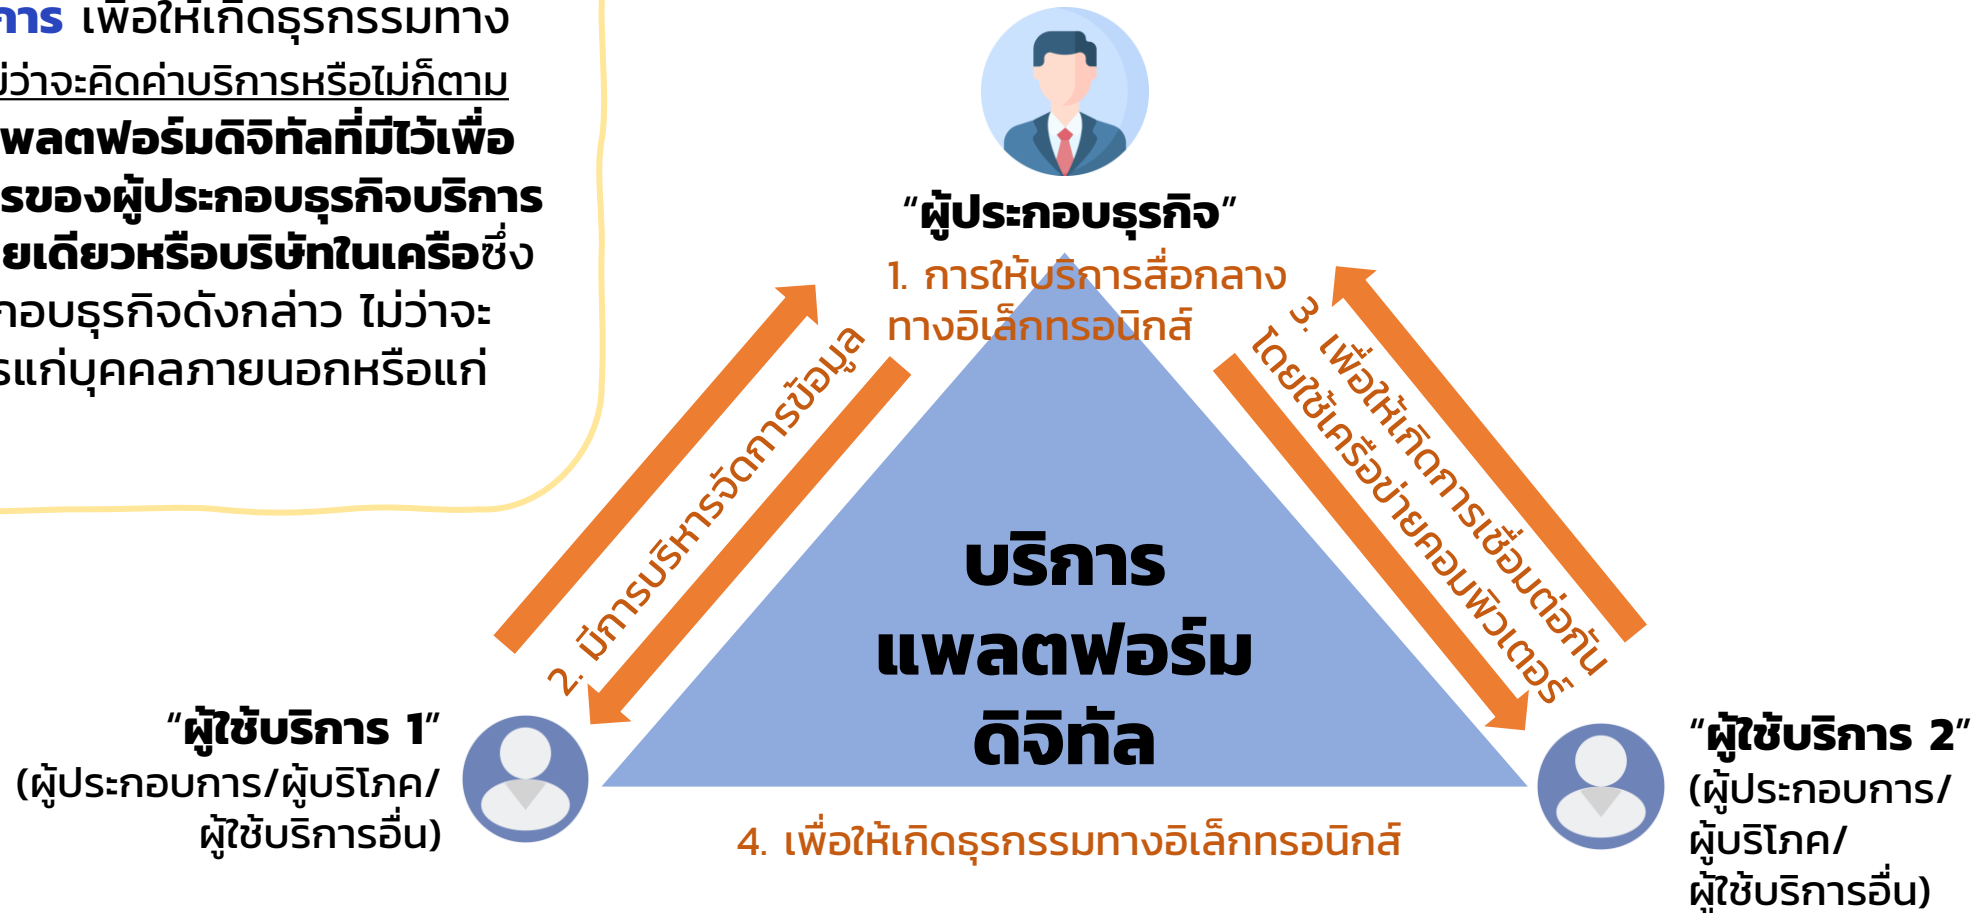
การ เพื่อให้เกิดธุรกรรมทาง
ม่ว่าจะคิดค่าบริการหรือไม่ก็ตาม
พลตฟอร์มดิจิทัลที่มีไว้เพื่อ
รของผู้ประกอบธุรกิจบริการ
ยเดียวหรือบริษัทในเครือซึ่ง
กอบธุรกิจดังกล่าว ไม่ว่าจะ
รแก่บุคคลภายนอกหรือแก่

“ผู้ประกอบธุรกิจ”

1. การให้บริการสื่อกลางทางอิเล็กทรอนิกส์

2. มีการบริหารจัดการข้อมูล

3. เพื่อให้เกิดการเชื่อมต่อกัน โดยใช้เครือข่ายคอมพิวเตอร์

บริการ
แพลตฟอร์ม
ดิจิทัล

“ผู้ใช้บริการ 1”
(ผู้ประกอบการ/ผู้บริโภค/
ผู้ใช้บริการอื่น)

“ผู้ใช้บริการ 2”
(ผู้ประกอบการ/
ผู้บริโภค/
ผู้ใช้บริการอื่น)

4. เพื่อให้เกิดธุรกรรมทางอิเล็กทรอนิกส์